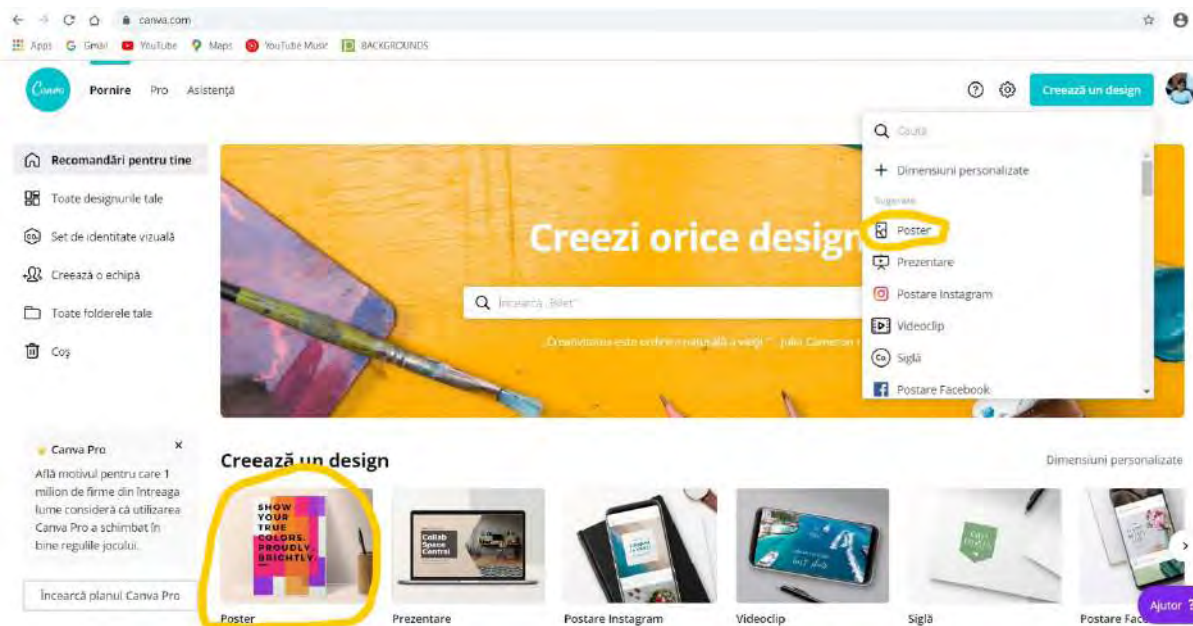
canva.com

Apps Gmail YouTube Maps YouTube Music BACKGROUNDS

Canva Pornire Pro Asistență

Creează un design

Recomandări pentru tine
Toate designurile tale
Set de identitate vizuală
Creează o echipă
Toate folderele tale
Coș

Creezi orice design

Încearcă „Bilet"

„Creativitatea este ordinea naturală a vieții." – Julia Cameron

Caută
Dimensiuni personalizate
Sugerate
Poster
Prezentare
Postare Instagram
Videoclip
Siglă
Postare Facebook

Canva Pro
Află motivul pentru care 1 milion de firme din întreaga lume consideră că utilizarea Canva Pro a schimbat în bine regulile jocului.

Încearcă planul Canva Pro

Creează un design

Dimensiuni personalizate

SHOW YOUR TRUE COLORS. PROUDLY. BRIGHTLY.

Poster
Prezentare
Postare Instagram
Videoclip
Siglă
Postare Fac

Ajutor ?